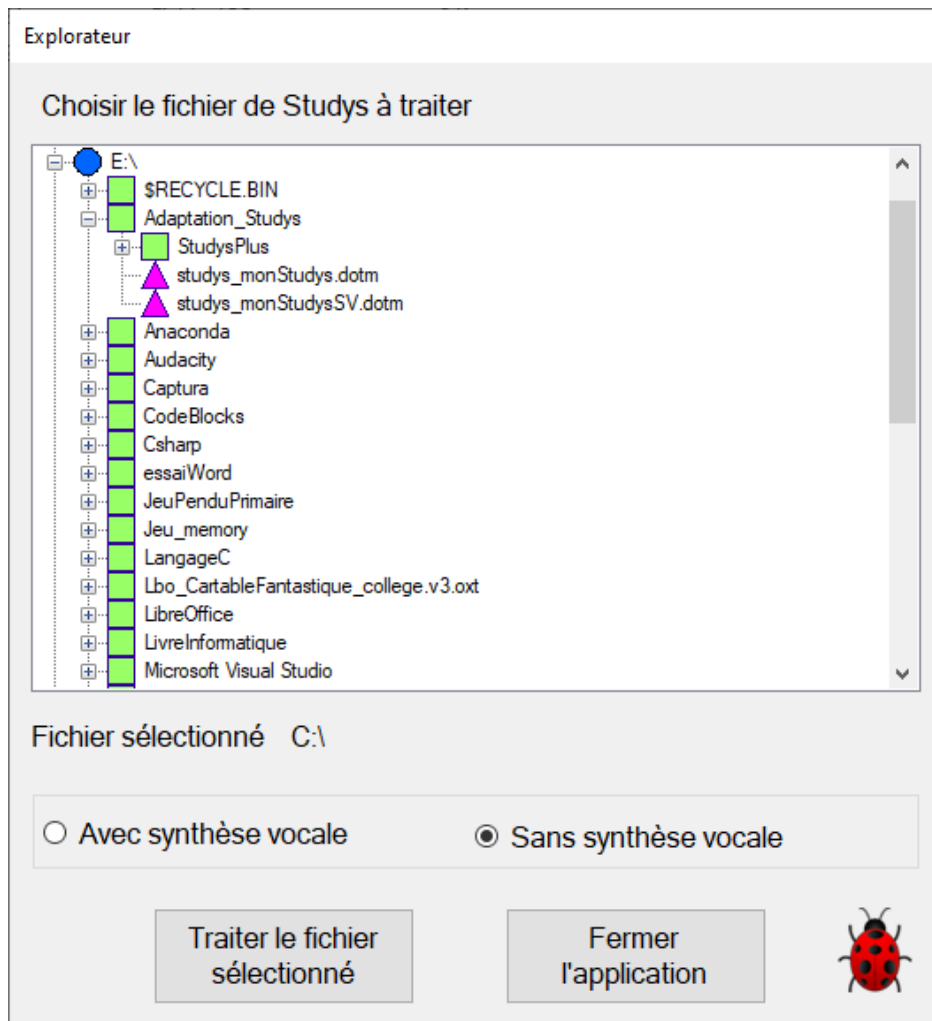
Explorateur

Choisir le fichier de Studys à traiter

E:\
$RECYCLE.BIN
Adaptation_Studys
StudysPlus
studys_monStudys.dotm
studys_monStudysSV.dotm
Anaconda
Audacity
Captura
CodeBlocks
Csharp
essaiWord
JeuPenduPrimaire
Jeu_memory
LangageC
Lbo_CartableFantastique_college.v3.oxt
LibreOffice
LivreInformatique
Microsoft Visual Studio

Fichier sélectionné C:\

Avec synthèse vocale
Sans synthèse vocale

Traiter le fichier sélectionné
Fermer l'application